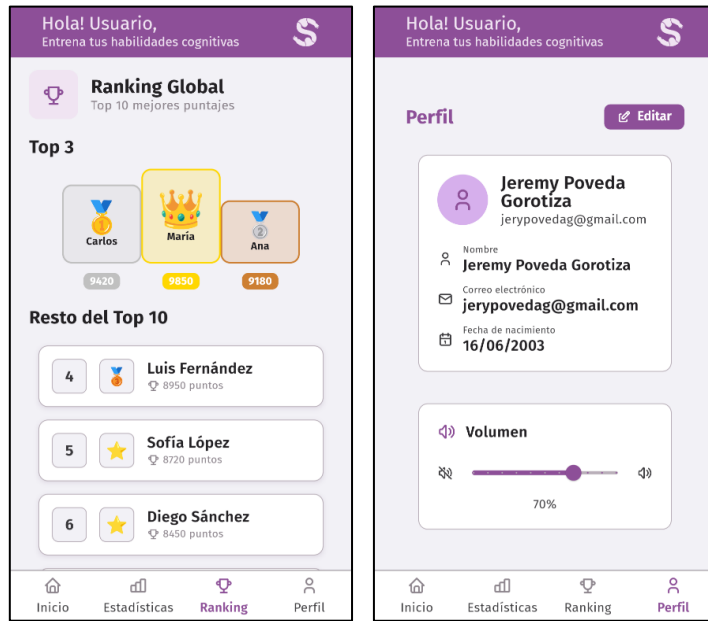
Hola! Usuario,
Entrena tus habilidades cognitivas

Ranking Global
Top 10 mejores puntajes

Top 3

Carlos
9420

María
9850

Ana
9180

Resto del Top 10

4 Luis Fernández
8950 puntos

5 Sofía López
8720 puntos

6 Diego Sánchez
8450 puntos

Inicio Estadísticas Ranking Perfil

Hola! Usuario,
Entrena tus habilidades cognitivas

Perfil
Editar

Jeremy Poveda Gorotiza
jerypovedag@gmail.com

Nombre
Jeremy Poveda Gorotiza

Correo electrónico
jerypovedag@gmail.com

Fecha de nacimiento
16/06/2003

Volumen

70%

Inicio Estadísticas Ranking Perfil